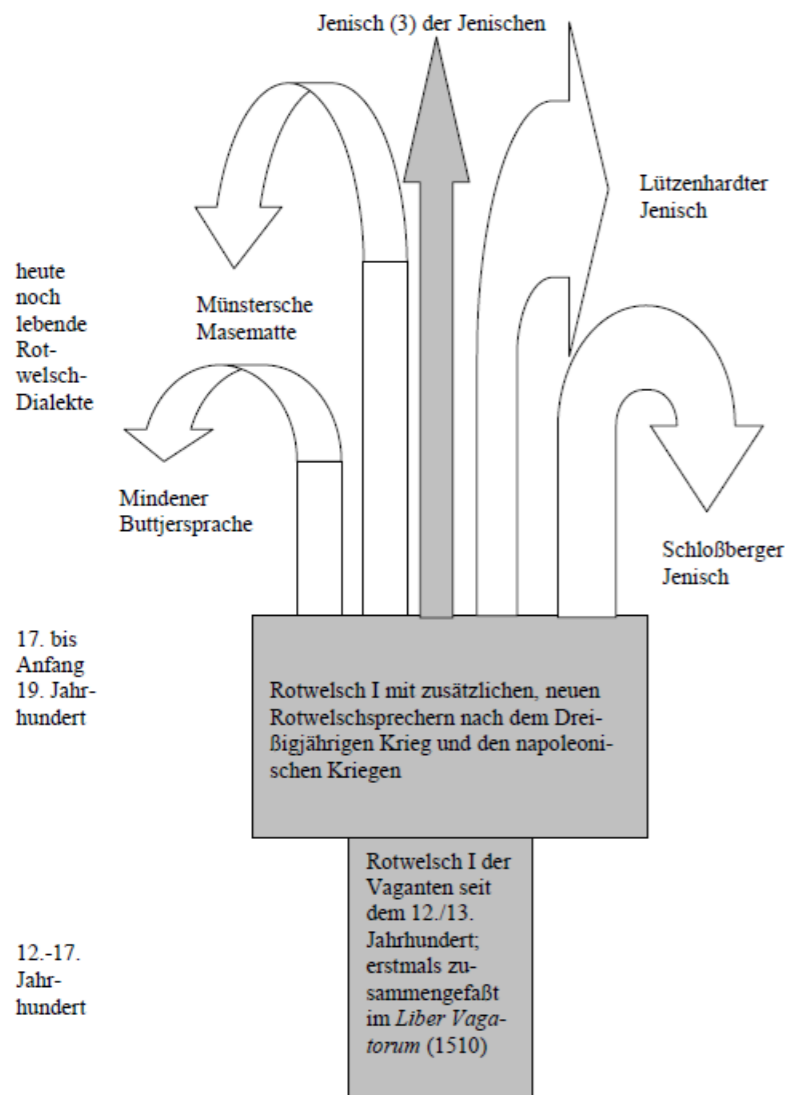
Jenisch (3) der Jenischen

Lützenhardter Jenisch

heute noch lebende Rotwelsch-Dialekte

Münstersche Masematte

Mindener Buttjersprache

Schloßberger Jenisch

17. bis Anfang 19. Jahrhundert

Rotwelsch I mit zusätzlichen, neuen Rotwelschsprechern nach dem Dreißigjährigen Krieg und den napoleonischen Kriegen

12.-17. Jahrhundert

Rotwelsch I der Vaganten seit dem 12./13. Jahrhundert; erstmals zusammengefaßt im *Liber Vagatorum* (1510)